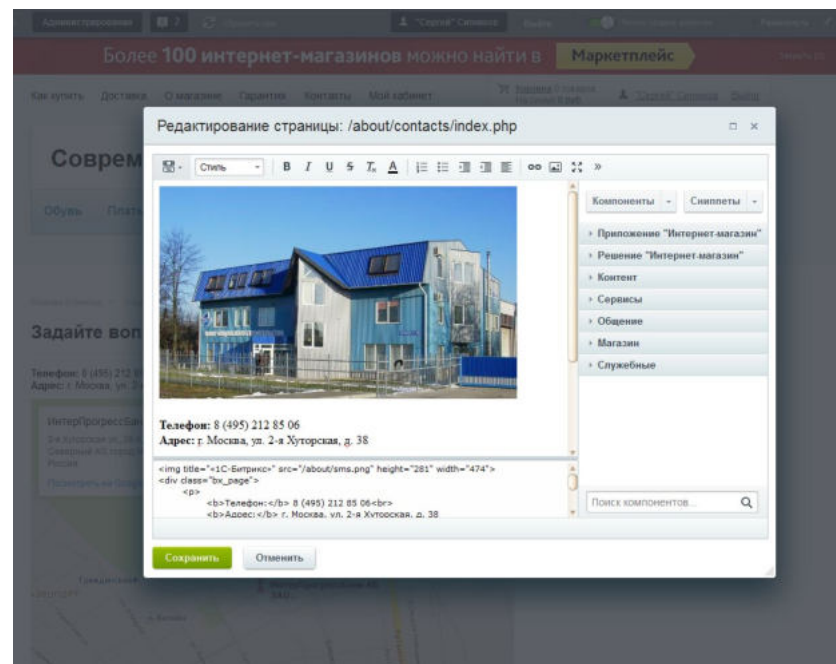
Администрирование 7 "Сергей" Сизиков Выйти

Более 100 интернет-магазинов можно найти в Маркетплейс

Как купить Доставка О магазине Гарантии Контакты Мой кабинет

Соврем

Обувь Плат

Задайте воп

Телефон: 8 (495) 212
Адрес: г. Москва, ул. 2-

ИнтерПрогрессБан

Редактирование страницы: /about/contacts/index.php

Стиль B I U S

Телефон: 8 (495) 212 85 06
Адрес: г. Москва, ул. 2-я Хуторская, д. 38

<img title="«1С-Битрикс»" src="/about/sms.png" height="281" width="474">
<div class="bx_page">
<p>
<b>Телефон:</b> 8 (495) 212 85 06<br>
<b>Адрес:</b> г. Москва, ул. 2-я Хутовская, д. 38

Компоненты Сниппеты
Приложение "Интернет-магазин"
Решение "Интернет-магазин"
Контент
Сервисы
Общение
Магазин
Служебные

Поиск компонентов...

Сохранить Отменить